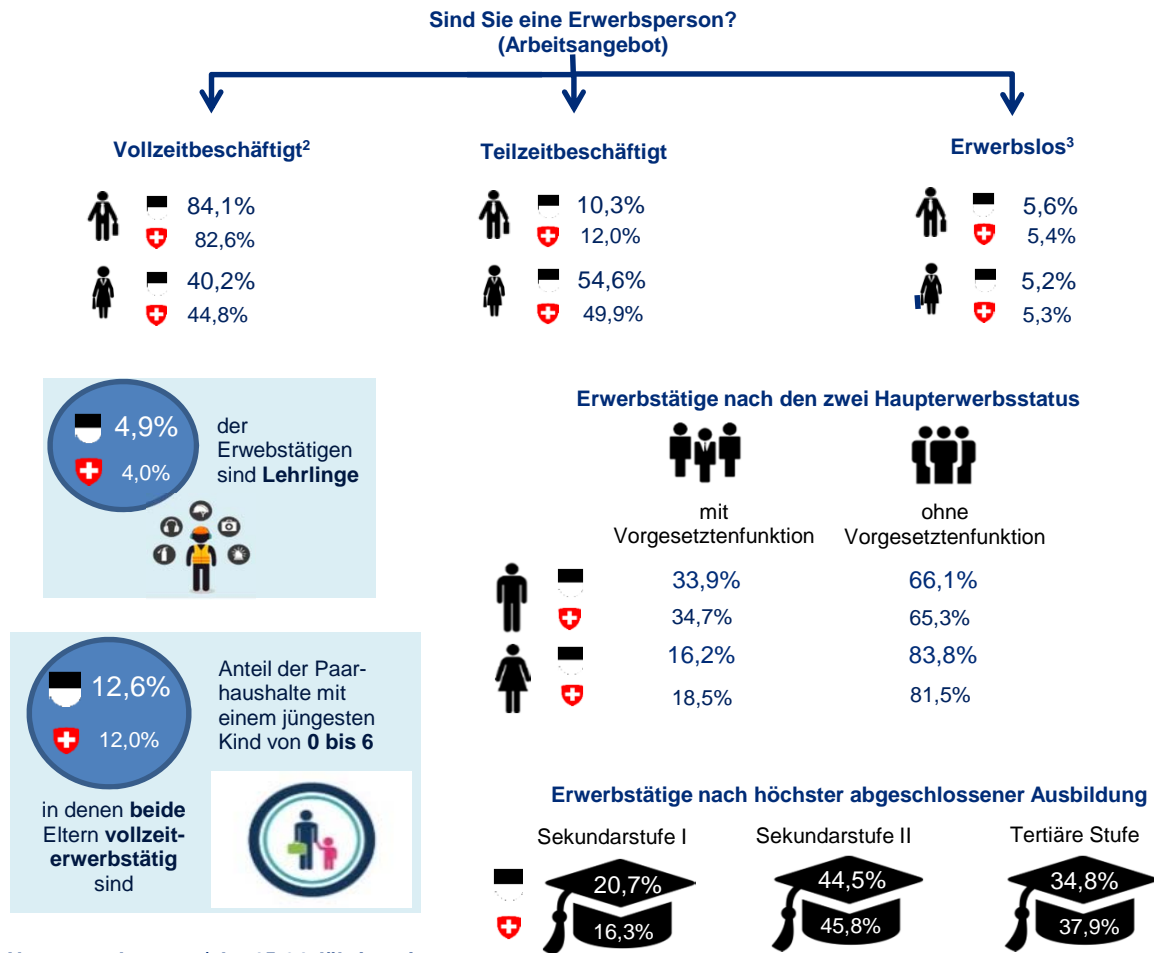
Sind Sie eine Erwerbsperson?
(Arbeitsangebot)

Vollzeitbeschäftigt$^2$

84,1%
82,6%

40,2%
44,8%

Teilzeitbeschäftigt

10,3%
12,0%

54,6%
49,9%

Erwerbslos$^3$

5,6%
5,4%

5,2%
5,3%

4,9%
4,0%
der Erwebstätigen sind **Lehrlinge**

Erwerbstätige nach den zwei Haupterwerbsstatus

| | mit Vorgesetztenfunktion | ohne Vorgesetztenfunktion |
|---|---|---|
| | 33,9% | 66,1% |
| | 34,7% | 65,3% |
| | 16,2% | 83,8% |
| | 18,5% | 81,5% |

12,6%
12,0%
Anteil der Paarhaushalte mit einem jüngesten Kind von **0 bis 6**
in denen **beide** Eltern **vollzeiterwerbstätig** sind

Erwerbstätige nach höchster abgeschlossener Ausbildung

Sekundarstufe I
20,7%
16,3%

Sekundarstufe II
44,5%
45,8%

Tertiäre Stufe
34,8%
37,9%

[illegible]